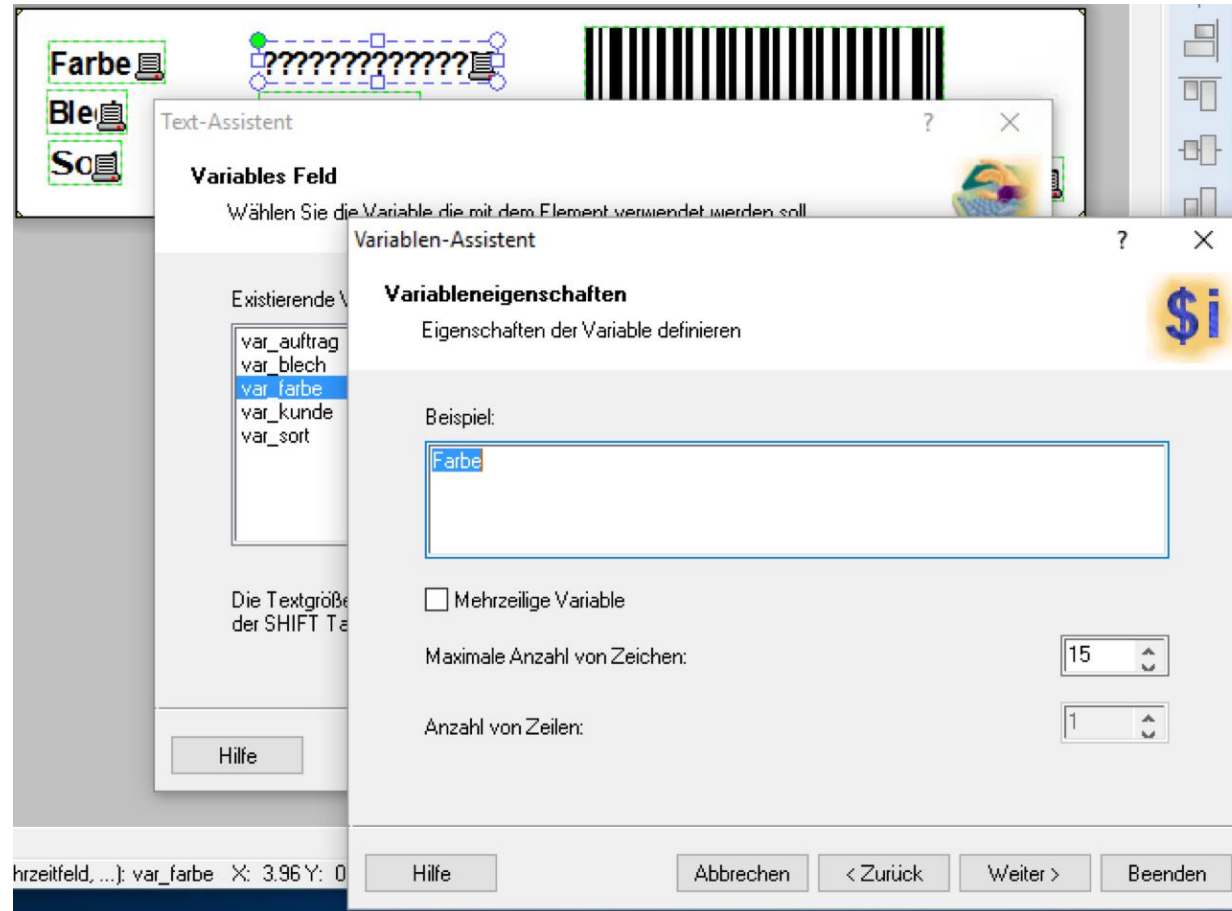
Farbe

Ble

So

????????????

Text-Assistent

?

Variables Feld

Wählen Sie die Variable die mit dem Element verwendet werden soll

Existierende V

var_auftrag
var_blech
var_farbe
var_kunde
var_sort

Die Textgröße
der SHIFT Ta

Hilfe

Variablen-Assistent

?

Variableneigenschaften

Eigenschaften der Variable definieren

Beispiel:

Farbe

Mehrzeilige Variable

Maximale Anzahl von Zeichen: 15

Anzahl von Zeilen: 1

Hilfe

Abbrechen

< Zurück

Weiter >

Beenden

hrzeitfeld, ...): var_farbe X: 3.96 Y: 0